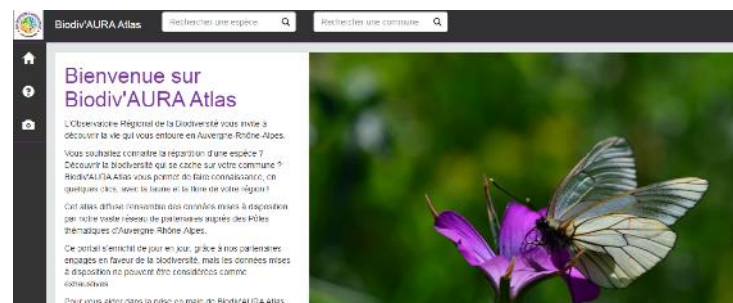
Biodiv'AURA Atlas

Rechercher une espèce

Rechercher une commune

Bienvenue sur Biodiv'AURA Atlas

L'Observatoire Régional de la Biodiversité vous invite à découvrir la vie qui vous entoure en Auvergne-Rhône-Alpes.

Vous souhaitez connaître la répartition d'une espèce ? Découvrir la biodiversité qui se cache sur votre commune ? Biodiv'AURA Atlas vous permet de faire connaissance, en quelques clics, avec la faune et la flore de votre région !

Cet atlas diffuse l'ensemble des données mises à disposition par notre vaste réseau de partenaires auprès des Pôles thématiques d'Auvergne Rhône Alpes.

Ce portail s'enrichit de jour en jour, grâce à nos partenaires engagés en faveur de la biodiversité, mais les données mises à disposition ne peuvent être considérées comme exhaustives.

Pour vous aider dans la prise en main de Biodiv'AURA Atlas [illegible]